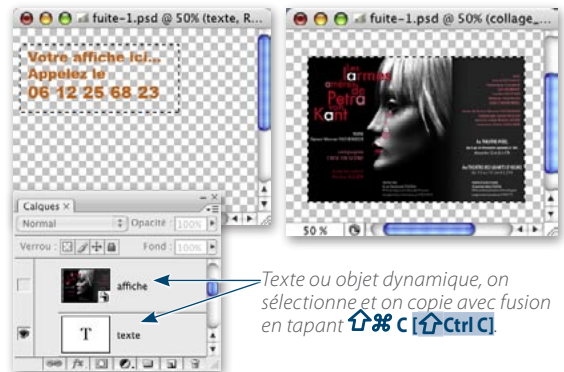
fuite-1.psd @ 50% (texte, R...

Votre affiche ici...
Appelez le
06 12 25 68 23

fuite-1.psd @ 50% (collage_...

Les larmes amères de Petra von Kant

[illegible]

50 %

Calques ×

Normal

Opacité : 100%

Verrou :

Fond : 100%

affiche

T

texte

Texte ou objet dynamique, on sélectionne et on copie avec fusion en tapant ⇧⌘ C [⇧Ctrl C].